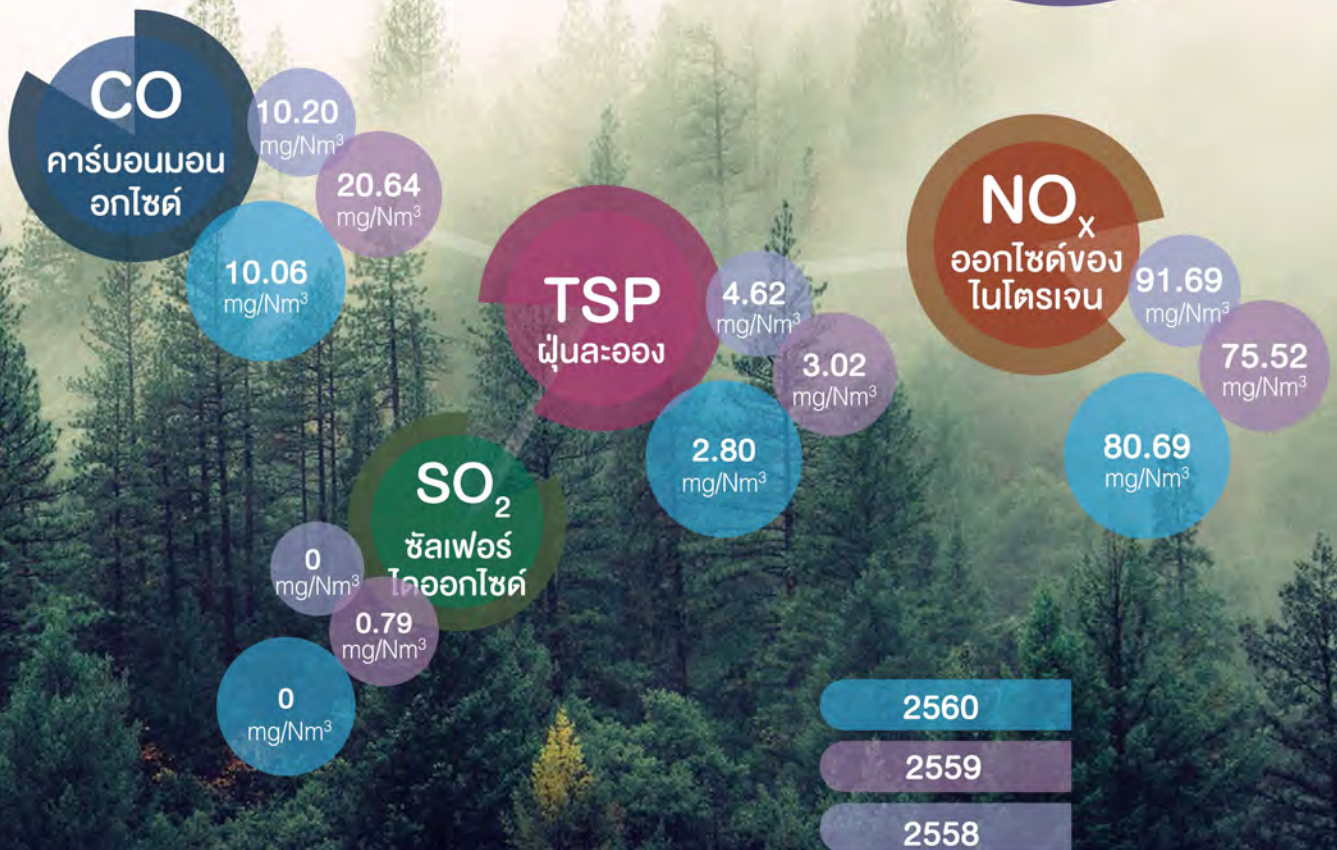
CO
คาร์บอนมอนอกไซด์

10.20 mg/Nm$^3$

20.64 mg/Nm$^3$

10.06 mg/Nm$^3$

TSP
ฝุ่นละออง

4.62 mg/Nm$^3$

3.02 mg/Nm$^3$

2.80 mg/Nm$^3$

NO$_x$
ออกไซด์ของไนโตรเจน

91.69 mg/Nm$^3$

75.52 mg/Nm$^3$

80.69 mg/Nm$^3$

SO$_2$
ซัลเฟอร์ไดออกไซด์

0 mg/Nm$^3$

0.79 mg/Nm$^3$

0 mg/Nm$^3$

2560
2559
2558